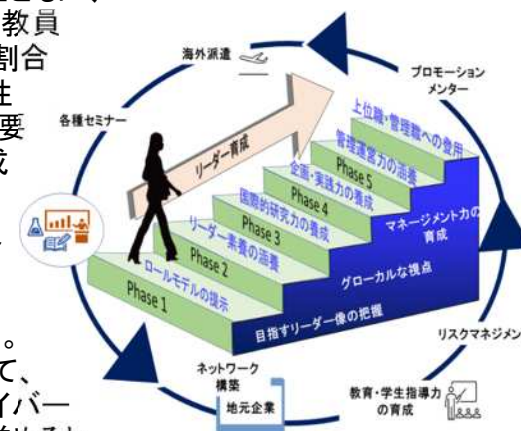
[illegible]教員
割合
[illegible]
要
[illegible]

海外派遣
プロモーション メンター
各種セミナー
リーダー育成
上位職・管理職への登用
管理運営力の涵養
Phase 5
企画・実践力の養成
Phase 4
国際的研究力の養成
Phase 3
リーダー素養の涵養
Phase 2
ロールモデルの提示
Phase 1
マネージメント力の育成
グローカルな視点
目指すリーダー像の把握
リスクマネジメン
ネットワーク構築
地元企業
教育・学生指導力の育成
。
て、
イバー